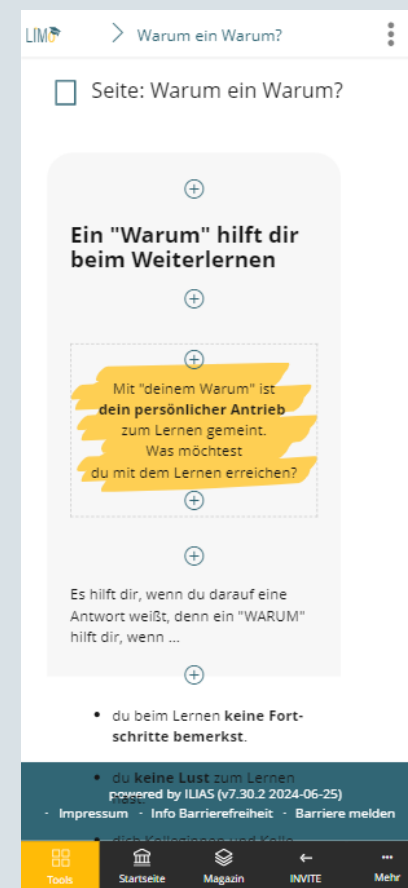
LIMo > Warum ein Warum?

Seite: Warum ein Warum?

Ein "Warum" hilft dir beim Weiterlernen

Mit "deinem Warum" ist **dein persönlicher Antrieb** zum Lernen gemeint. Was möchtest du mit dem Lernen erreichen?

Es hilft dir, wenn du darauf eine Antwort weißt, denn ein "WARUM" hilft dir, wenn ...

- du beim Lernen **keine Fortschritte bemerkst**.
- du **keine Lust** zum Lernen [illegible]
- dich Kolleginnen und Kolle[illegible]

powered by ILIAS (v7.30.2 2024-06-25)
Impressum · Info Barrierefreiheit · Barriere melden

Tools | Startseite | Magazin | INVITE | Mehr